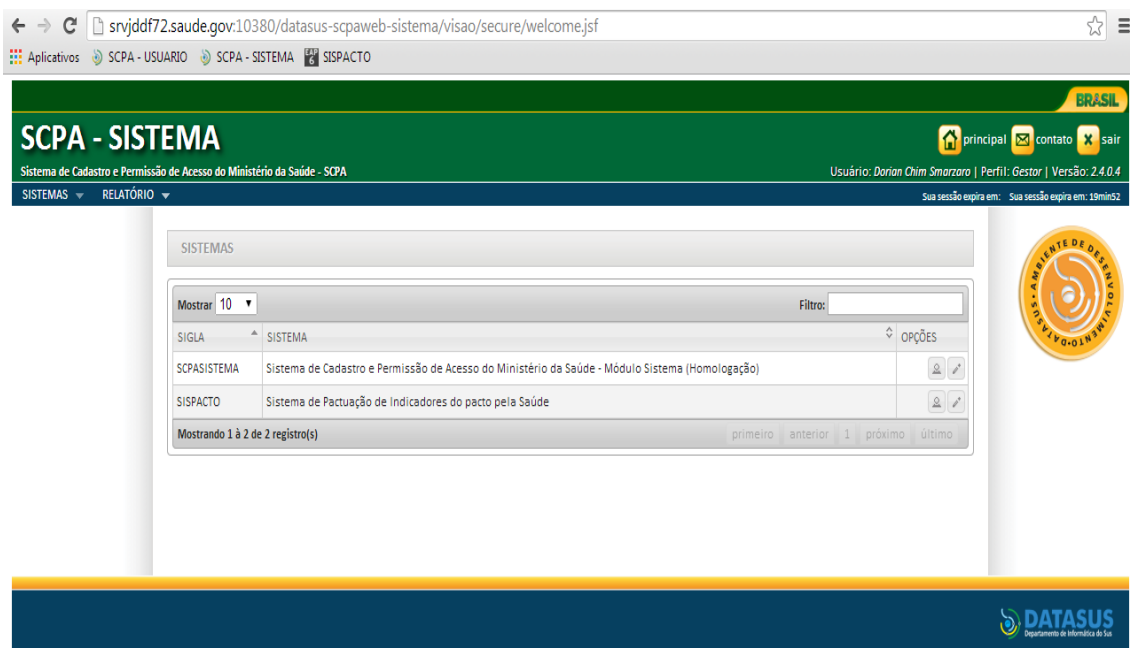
srvjddf72.saude.gov:10380/datasus-scpaweb-sistema/visao/secure/welcome.jsf

Aplicativos SCPA - USUARIO SCPA - SISTEMA SISPACTO

BRASIL

SCPA - SISTEMA

principal contato sair

Sistema de Cadastro e Permissão de Acesso do Ministério da Saúde - SCPA

Usuário: Dorian Chim Smarzaro | Perfil: Gestor | Versão: 2.4.0.4

SISTEMAS RELATÓRIO

Sua sessão expira em: Sua sessão expira em: 19min52

SISTEMAS

Mostrar 10

Filtro:

| SIGLA | SISTEMA | OPÇÕES |
|---|---|---|
| SCPASISTEMA | Sistema de Cadastro e Permissão de Acesso do Ministério da Saúde - Módulo Sistema (Homologação) | |
| SISPACTO | Sistema de Pactuação de Indicadores do pacto pela Saúde | |

Mostrando 1 à 2 de 2 registro(s)

primeiro anterior 1 próximo último

AMBIENTE DE DESENVOLVIMENTO • DATASUS •

DATASUS
Departamento de Informática do Sus